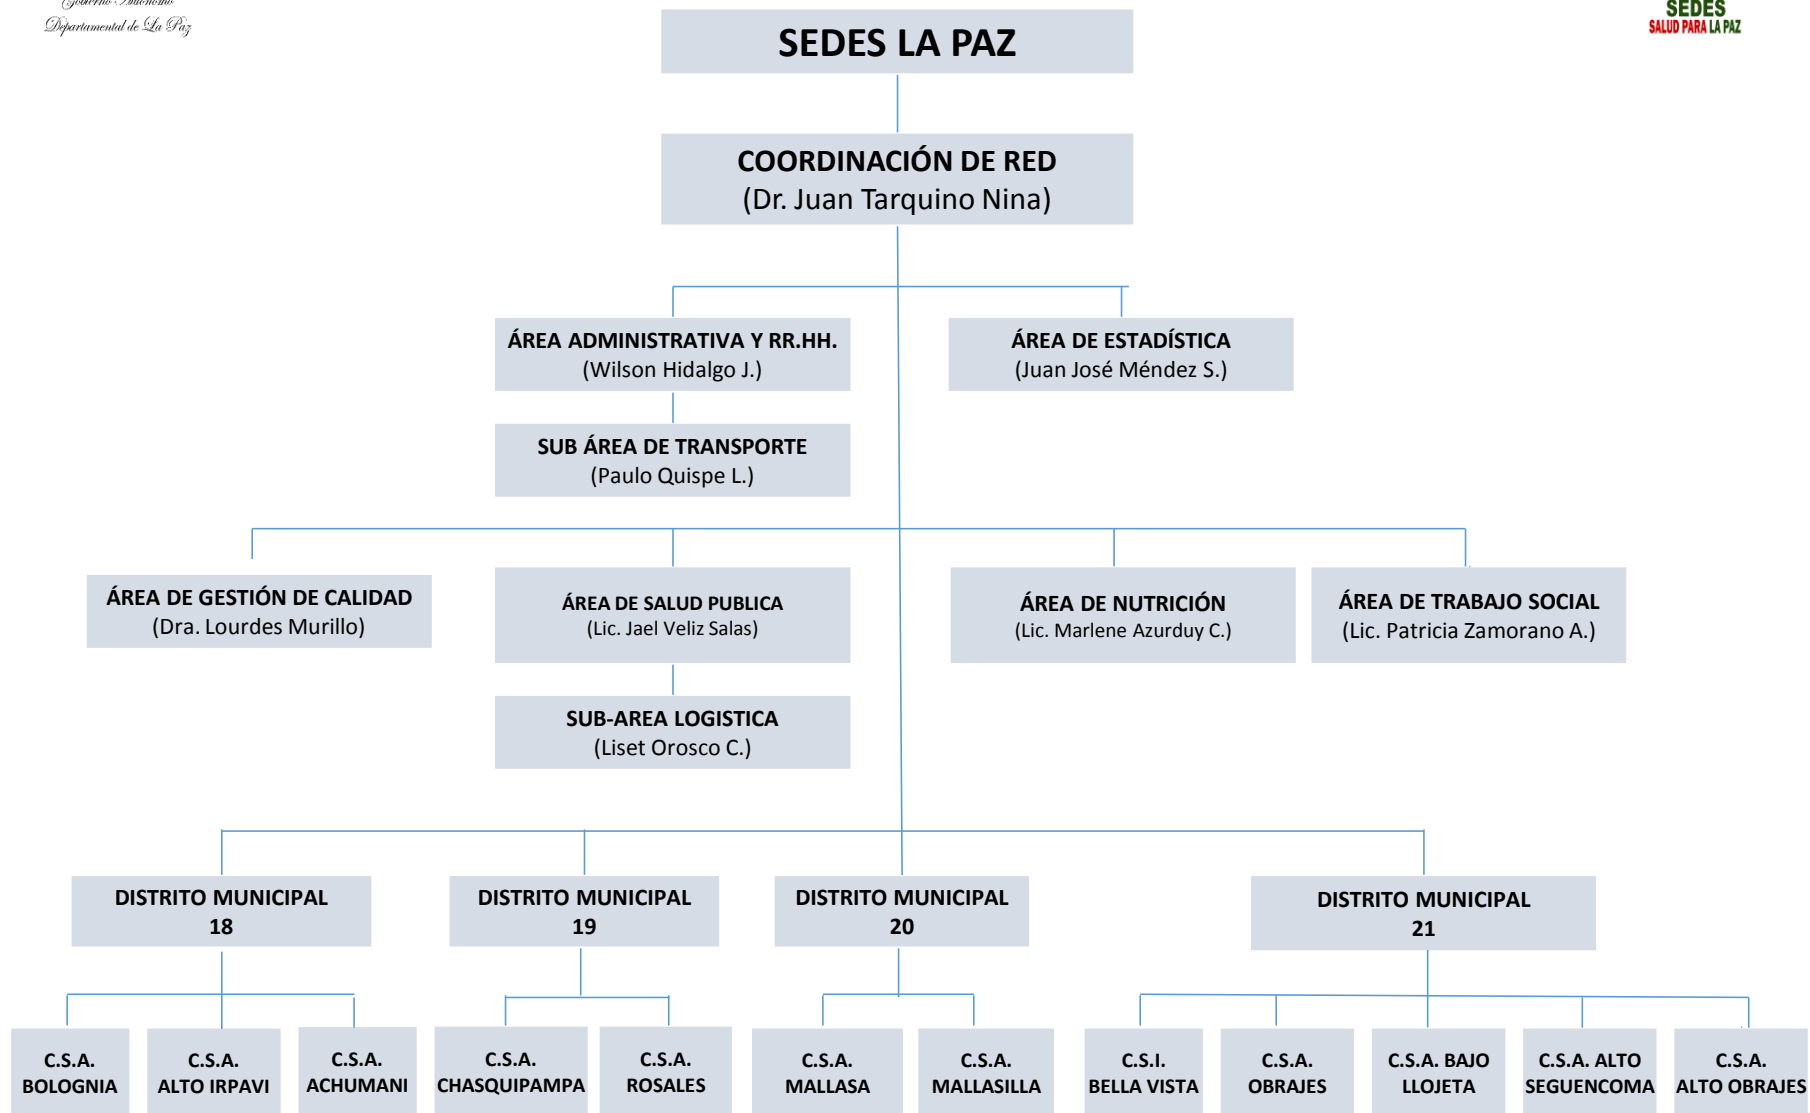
Gobierno Autónomo
Departamental de La Paz

SEDES
SALUD PARA LA PAZ

SEDES LA PAZ

COORDINACIÓN DE RED
(Dr. Juan Tarquino Nina)

ÁREA ADMINISTRATIVA Y RR.HH.
(Wilson Hidalgo J.)

ÁREA DE ESTADÍSTICA
(Juan José Méndez S.)

SUB ÁREA DE TRANSPORTE
(Paulo Quispe L.)

ÁREA DE GESTIÓN DE CALIDAD
(Dra. Lourdes Murillo)

ÁREA DE SALUD PUBLICA
(Lic. Jael Veliz Salas)

ÁREA DE NUTRICIÓN
(Lic. Marlene Azurduy C.)

ÁREA DE TRABAJO SOCIAL
(Lic. Patricia Zamorano A.)

SUB-AREA LOGISTICA
(Liset Orosco C.)

DISTRITO MUNICIPAL 18

DISTRITO MUNICIPAL 19

DISTRITO MUNICIPAL 20

DISTRITO MUNICIPAL 21

C.S.A. BOLOGNIA

C.S.A. ALTO IRPAVI

C.S.A. ACHUMANI

C.S.A. CHASQUIPAMPA

C.S.A. ROSALES

C.S.A. MALLASA

C.S.A. MALLASILLA

C.S.I. BELLA VISTA

C.S.A. OBRAJES

C.S.A. BAJO LLOJETA

C.S.A. ALTO SEGUENCOMA

C.S.A. ALTO OBRAJES